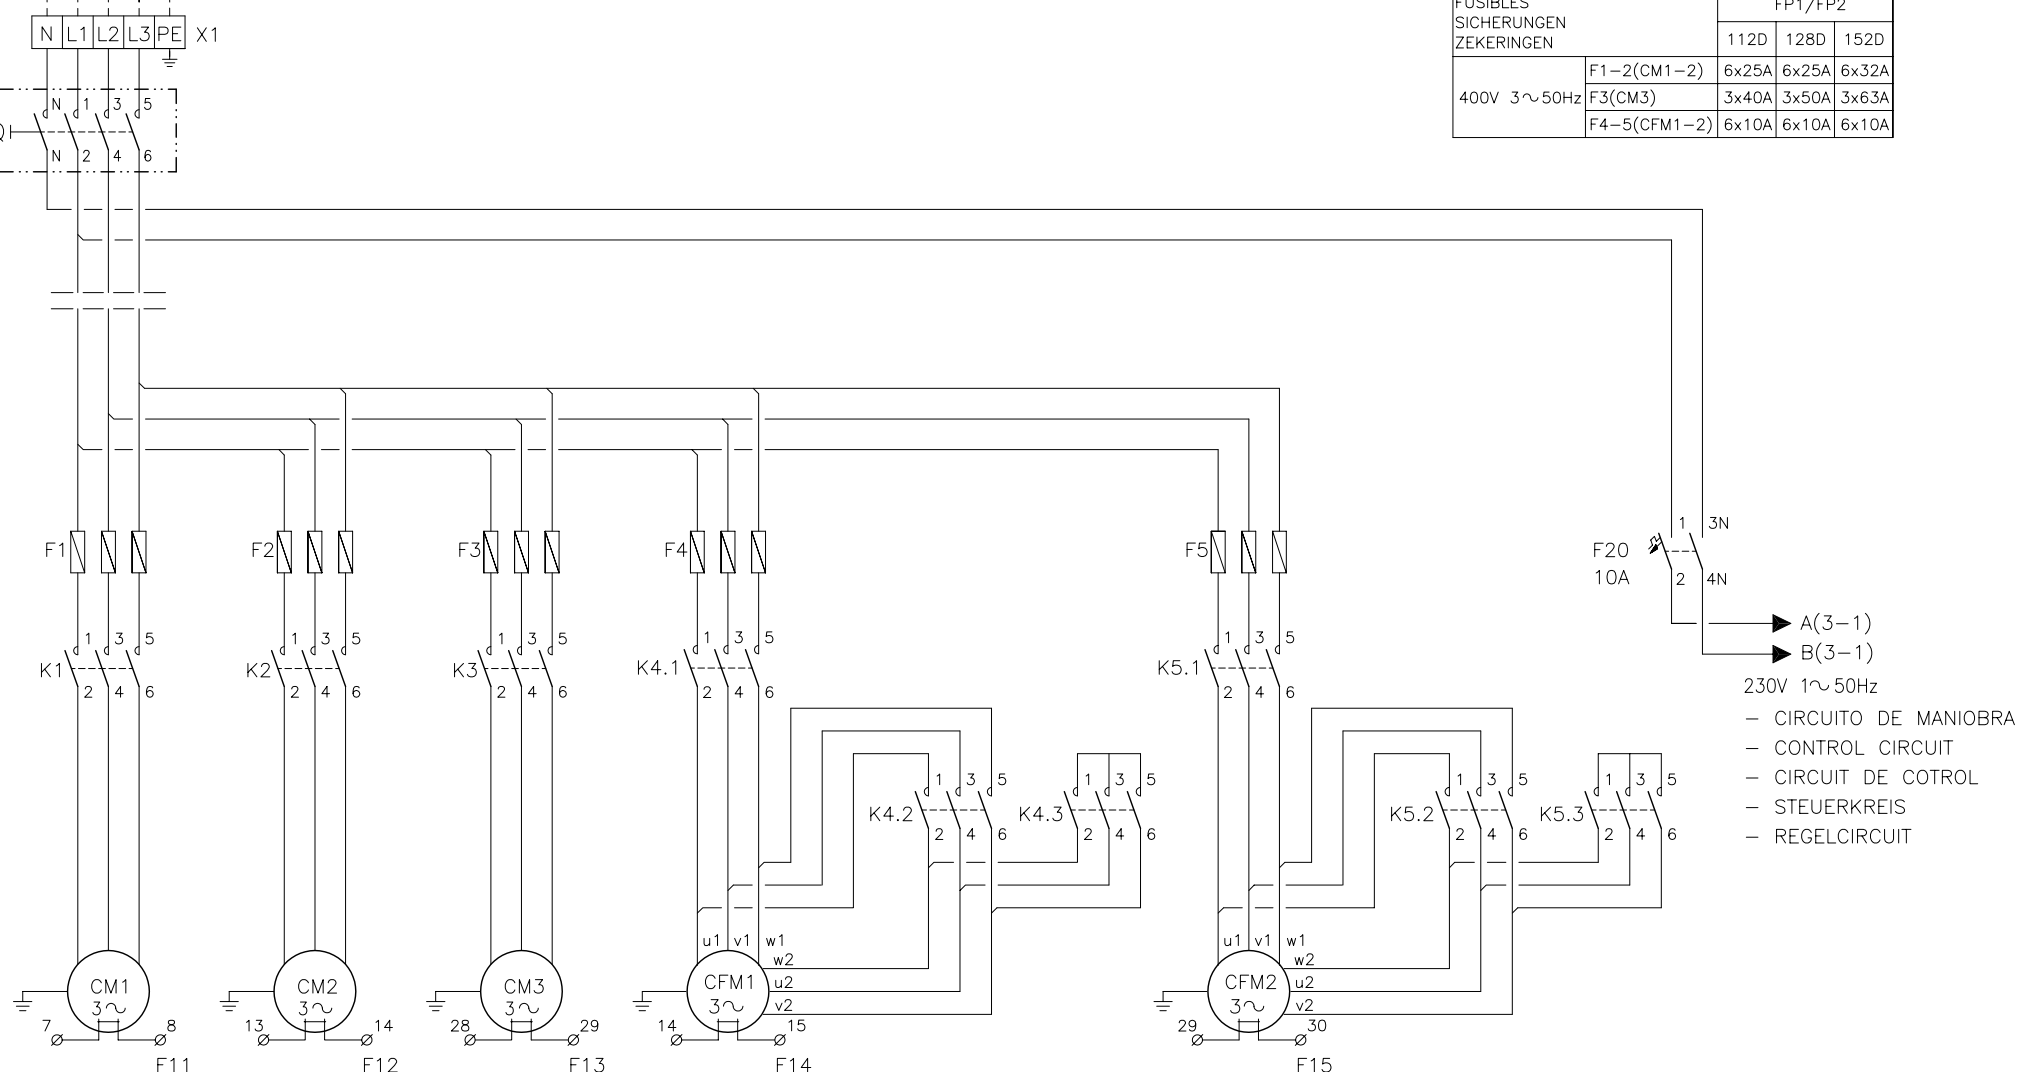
N L1 L2 L3 PE X1

Q N 1 3 5
N 2 4 6

| FUSIBLES SICHERUNGEN ZEKERINGEN | | FP1/FP2 | | |
|---|---|---|---|---|
| | | 112D | 128D | 152D |
| 400V 3∼50Hz | F1−2(CM1−2) | 6x25A | 6x25A | 6x32A |
| | F3(CM3) | 3x40A | 3x50A | 3x63A |
| | F4−5(CFM1−2) | 6x10A | 6x10A | 6x10A |

F1 F2 F3 F4 F5

F20 10A 1 3N 2 4N

A(3−1)
B(3−1)
230V 1∼50Hz
− CIRCUITO DE MANIOBRA
− CONTROL CIRCUIT
− CIRCUIT DE COTROL
− STEUERKREIS
− REGELCIRCUIT

K1 1 3 5 2 4 6
K2 1 3 5 2 4 6
K3 1 3 5 2 4 6
K4.1 1 3 5 2 4 6
K5.1 1 3 5 2 4 6
K4.2 1 3 5 2 4 6
K4.3 1 3 5 2 4 6
K5.2 1 3 5 2 4 6
K5.3 1 3 5 2 4 6

u1 v1 w1 w2 u2 v2
u1 v1 w1 w2 u2 v2

CM1 3∼ 7 8 F11
CM2 3∼ 13 14 F12
CM3 3∼ 28 29 F13
CFM1 3∼ 14 15 F14
CFM2 3∼ 29 30 F15